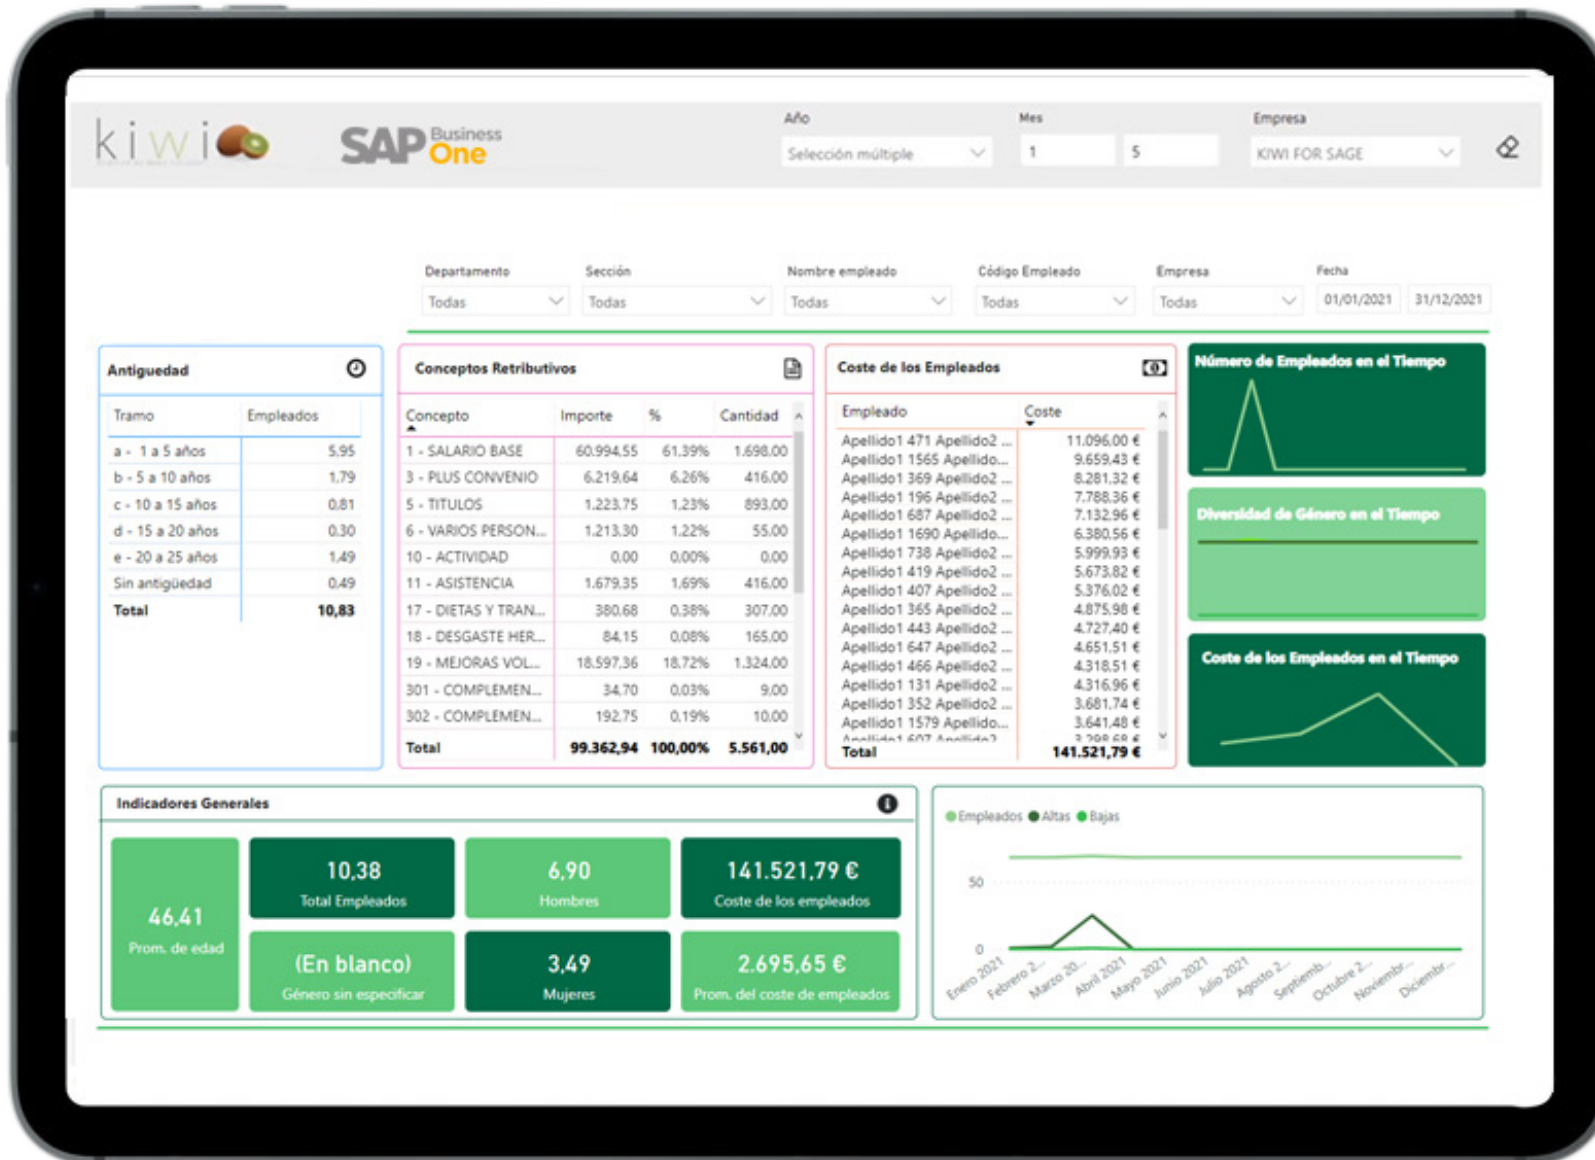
kiwi

SAP Business One

Año
Selección múltiple

Mes
1
5

Empresa
KIWI FOR SAGE

Departamento
Todas

Sección
Todas

Nombre empleado
Todas

Código Empleado
Todas

Empresa
Todas

Fecha
01/01/2021
31/12/2021

Antiguedad

| Tramo | Empleados |
|---|---|
| a - 1 a 5 años | 5,95 |
| b - 5 a 10 años | 1,79 |
| c - 10 a 15 años | 0,81 |
| d - 15 a 20 años | 0,30 |
| e - 20 a 25 años | 1,49 |
| Sin antigüedad | 0,49 |
| Total | 10,83 |

Conceptos Retributivos

| Concepto | Importe | % | Cantidad |
|---|---|---|---|
| 1 - SALARIO BASE | 60.994,55 | 61,39% | 1.698,00 |
| 3 - PLUS CONVENIO | 6.219,64 | 6,26% | 416,00 |
| 5 - TITULOS | 1.223,75 | 1,23% | 893,00 |
| 6 - VARIOS PERSON... | 1.213,30 | 1,22% | 55,00 |
| 10 - ACTIVIDAD | 0,00 | 0,00% | 0,00 |
| 11 - ASISTENCIA | 1.679,35 | 1,69% | 416,00 |
| 17 - DIETAS Y TRAN... | 380,68 | 0,38% | 307,00 |
| 18 - DESGASTE HER... | 84,15 | 0,08% | 165,00 |
| 19 - MEJORAS VOL... | 18.597,36 | 18,72% | 1.324,00 |
| 301 - COMPLEMEN... | 34,70 | 0,03% | 9,00 |
| 302 - COMPLEMEN... | 192,75 | 0,19% | 10,00 |
| Total | 99.362,94 | 100,00% | 5.561,00 |

Coste de los Empleados

| Empleado | Coste |
|---|---|
| Apellido1 471 Apellido2 ... | 11.096,00 € |
| Apellido1 1565 Apellido... | 9.659,43 € |
| Apellido1 369 Apellido2 ... | 8.281,32 € |
| Apellido1 196 Apellido2 ... | 7.788,36 € |
| Apellido1 687 Apellido2 ... | 7.132,96 € |
| Apellido1 1690 Apellido... | 6.380,56 € |
| Apellido1 738 Apellido2 ... | 5.999,93 € |
| Apellido1 419 Apellido2 ... | 5.673,82 € |
| Apellido1 407 Apellido2 ... | 5.376,02 € |
| Apellido1 365 Apellido2 ... | 4.875,98 € |
| Apellido1 443 Apellido2 ... | 4.727,40 € |
| Apellido1 647 Apellido2 ... | 4.651,51 € |
| Apellido1 466 Apellido2 ... | 4.318,51 € |
| Apellido1 131 Apellido2 ... | 4.316,96 € |
| Apellido1 352 Apellido2 ... | 3.681,74 € |
| Apellido1 1579 Apellido... | 3.641,48 € |
| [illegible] | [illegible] |
| Total | 141.521,79 € |

Número de Empleados en el Tiempo

Diversidad de Género en el Tiempo

Coste de los Empleados en el Tiempo

Indicadores Generales

46,41
Prom. de edad

10,38
Total Empleados

6,90
Hombres

141.521,79 €
Coste de los empleados

(En blanco)
Género sin especificar

3,49
Mujeres

2.695,65 €
Prom. del coste de empleados

Empleados Altas Bajas

50
0

Enero 2021 Febrero 2... Marzo 20... Abril 2021 Mayo 2021 Junio 2021 Julio 2021 Agosto 2... Septiemb... Octubre 2... Noviembr... Diciembr...